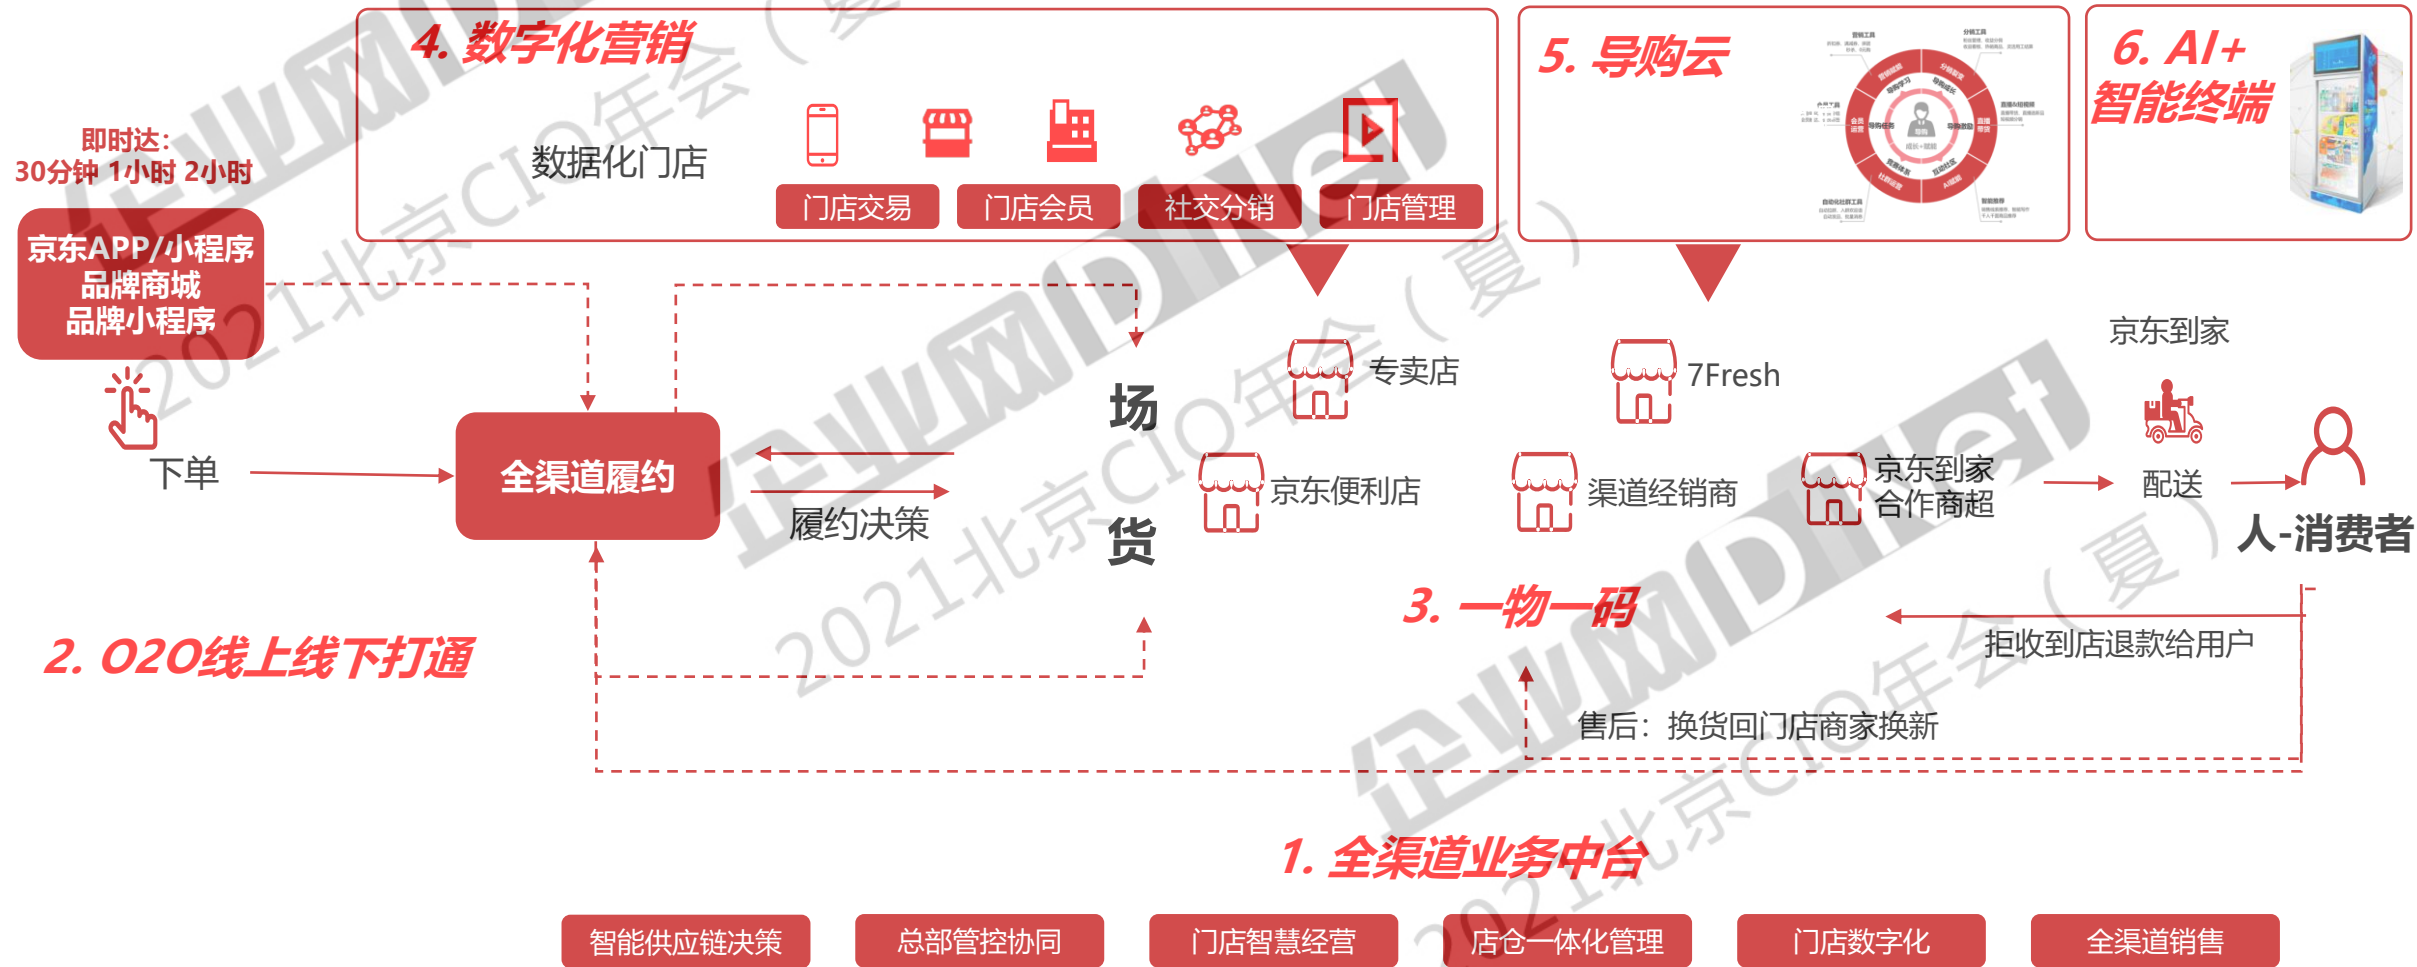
4. 数字化营销

数据化门店

门店交易 门店会员 社交分销 门店管理

5. 导购云

6. AI+智能终端

即时达：
30分钟 1小时 2小时

京东APP/小程序
品牌商城
品牌小程序

下单

全渠道履约

履约决策

场

货

专卖店

7Fresh

京东到家

京东便利店

渠道经销商

京东到家合作商超

配送

人-消费者

3. 一物一码

拒收到店退款给用户

售后：换货回门店商家换新

2. O2O线上线下打通

1. 全渠道业务中台

智能供应链决策 总部管控协同 门店智慧经营 店仓一体化管理 门店数字化 全渠道销售

企业网D1Net

2021北京CIO年会（夏）